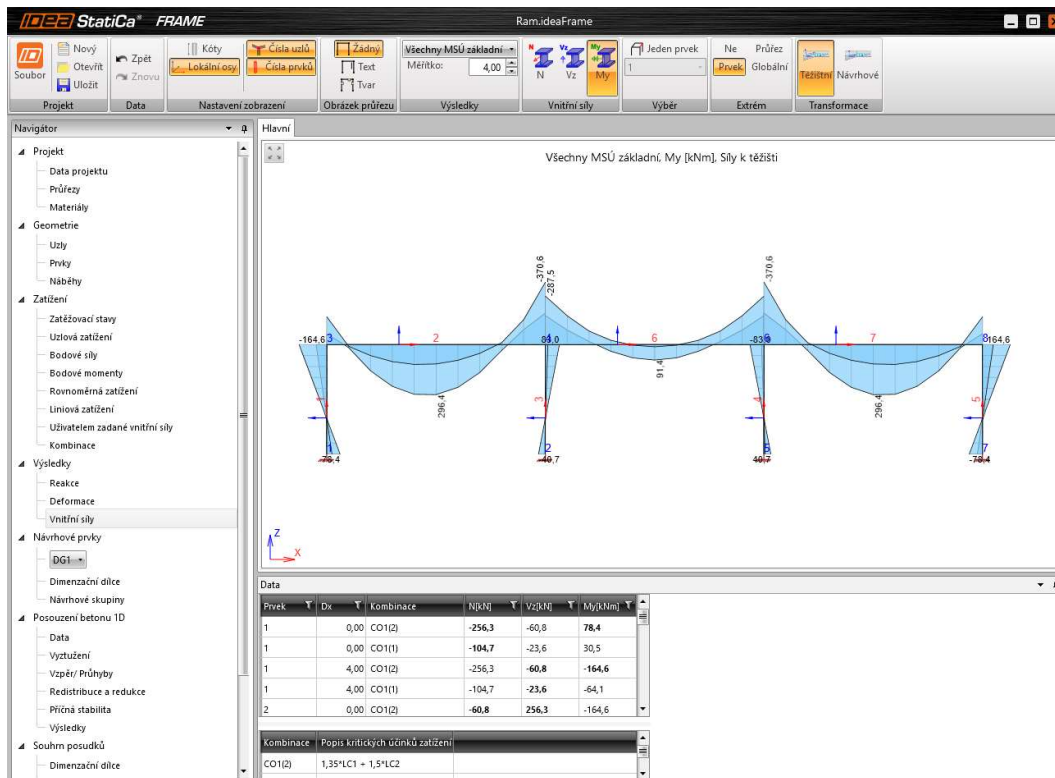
IDEA StatiCa® FRAME

Ram.ideaFrame

Soubor
Nový
Otevřít
Uložit
Zpět
Znovu
Kóty
Lokální osy
Čísla uzlů
Čísla prvků
Žádný
Text
Tvar
Všechny MSÚ základní
Měřítko: 4,00
N
Vz
My
Jeden prvek
1
Ne
Prvek
Průřez
Globální
Těžištní
Návrhové

Projekt
Data
Nastavení zobrazení
Obrázek průřezu
Výsledky
Vnitřní síly
Výběr
Extrém
Transformace

Navigátor
Projekt
Data projektu
Průřezy
Materiály
Geometrie
Uzly
Prvky
Náběhy
Zatížení
Zatěžovací stavy
Uzlová zatížení
Bodové síly
Bodové momenty
Rovnoměrná zatížení
Liniová zatížení
Uživatelem zadané vnitřní síly
Kombinace
Výsledky
Reakce
Deformace
Vnitřní síly
Návrhové prvky
DG1
Dimenzační dílce
Návrhové skupiny
Posouzení betonu 1D
Data
Vyztužení
Vzpěr/ Průhyby
Redistribuce a redukce
Příčná stabilita
Výsledky
Souhrn posudků
Dimenzační dílce

Hlavní

Všechny MSÚ základní, My [kNm], Síly k těžišti

-370,6
-287,5
-370,6
-164,6
3
2
83,0
6
-83,0
7
8
164,6
91,4
296,4
296,4
1
3
4
5
1
2
6
7
-78,4
-40,7
40,7
-78,4
Z
X

Data

| Prvek | Dx | Kombinace | N[kN] | Vz[kN] | My[kNm] |
|---|---|---|---|---|---|
| 1 | 0,00 | CO1(2) | -256,3 | -60,8 | 78,4 |
| 1 | 0,00 | CO1(1) | -104,7 | -23,6 | 30,5 |
| 1 | 4,00 | CO1(2) | -256,3 | -60,8 | -164,6 |
| 1 | 4,00 | CO1(1) | -104,7 | -23,6 | -64,1 |
| 2 | 0,00 | CO1(2) | -60,8 | 256,3 | -164,6 |

| Kombinace | Popis kritických účinků zatížení |
|---|---|
| CO1(2) | 1,35*LC1 + 1,5*LC2 |